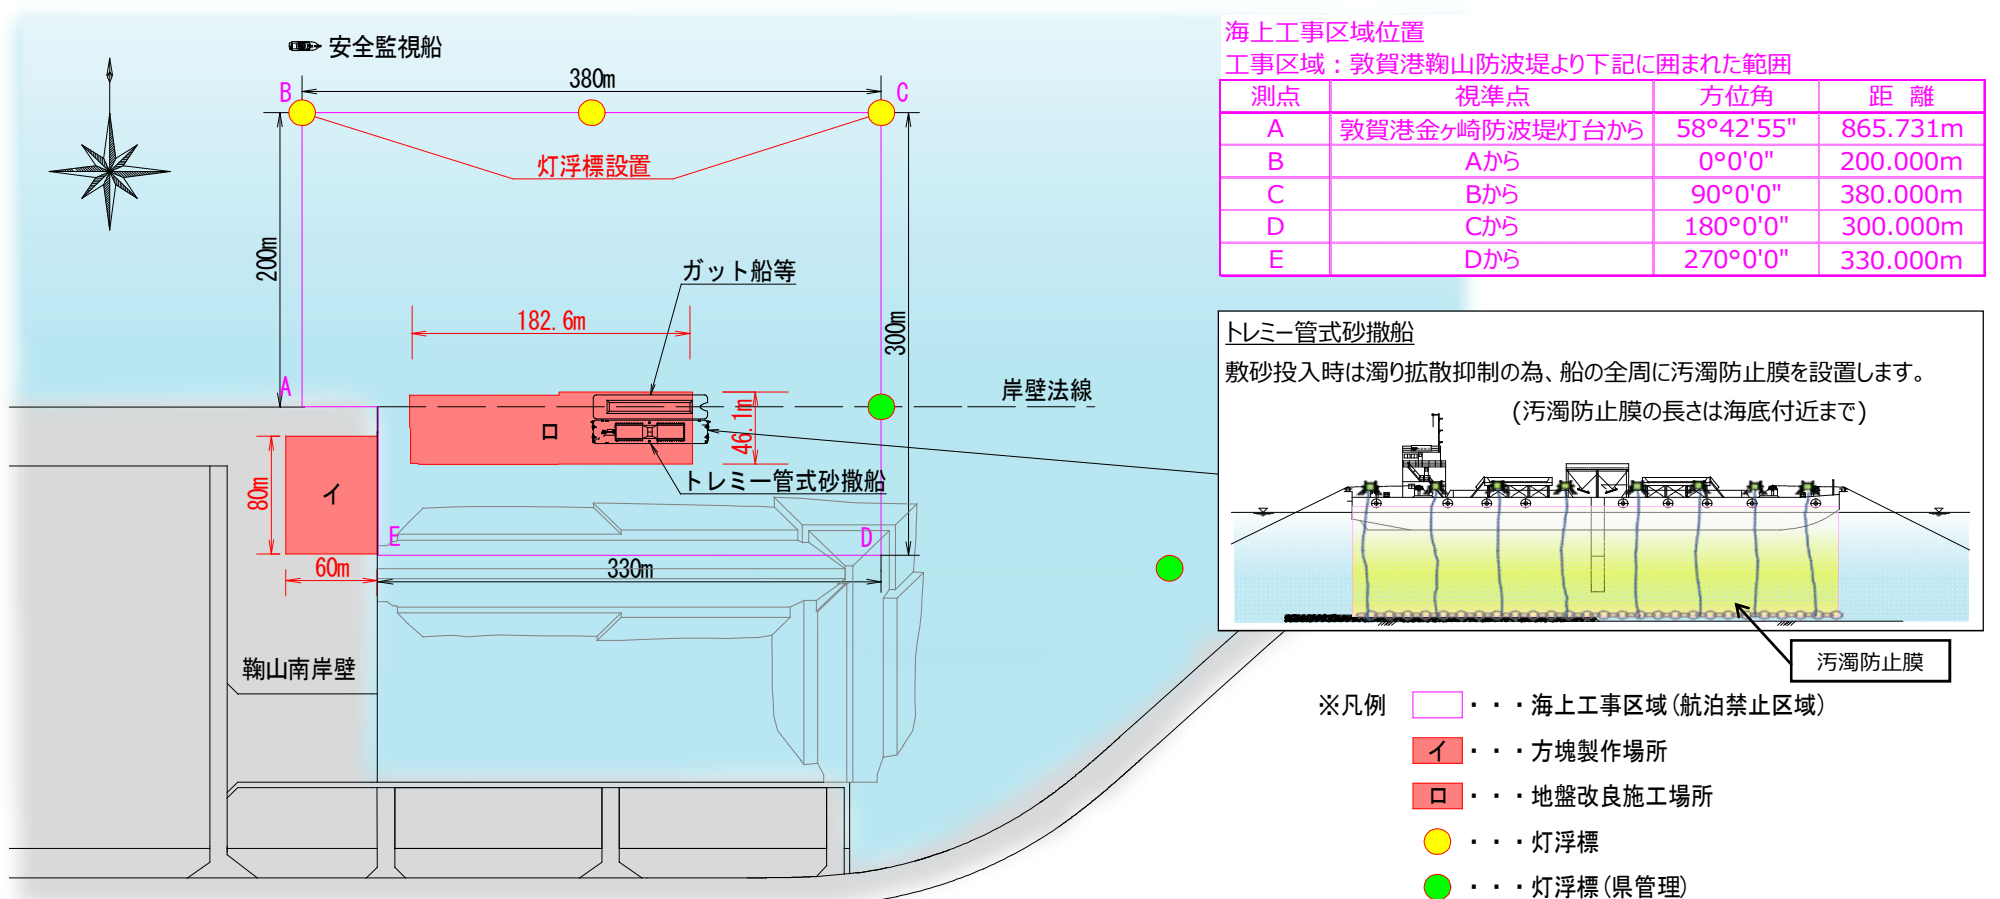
安全監視船

380m

B

C

灯浮標設置

200m

ガット船等

182.6m

300m

A

岸壁法線

ロ

46.1m

トレミー管式砂撒船

80m

イ

E

D

60m

330m

鞠山南岸壁

海上工事区域位置
工事区域：敦賀港鞠山防波堤より下記に囲まれた範囲

| 測点 | 視準点 | 方位角 | 距　離 |
|---|---|---|---|
| A | 敦賀港金ヶ崎防波堤灯台から | 58°42'55" | 865.731m |
| B | Aから | 0°0'0" | 200.000m |
| C | Bから | 90°0'0" | 380.000m |
| D | Cから | 180°0'0" | 300.000m |
| E | Dから | 270°0'0" | 330.000m |

トレミー管式砂撒船
敷砂投入時は濁り拡散抑制の為、船の全周に汚濁防止膜を設置します。
(汚濁防止膜の長さは海底付近まで)

汚濁防止膜

※凡例
・・・海上工事区域(航泊禁止区域)
イ ・・・方塊製作場所
ロ ・・・地盤改良施工場所
・・・灯浮標
・・・灯浮標(県管理)